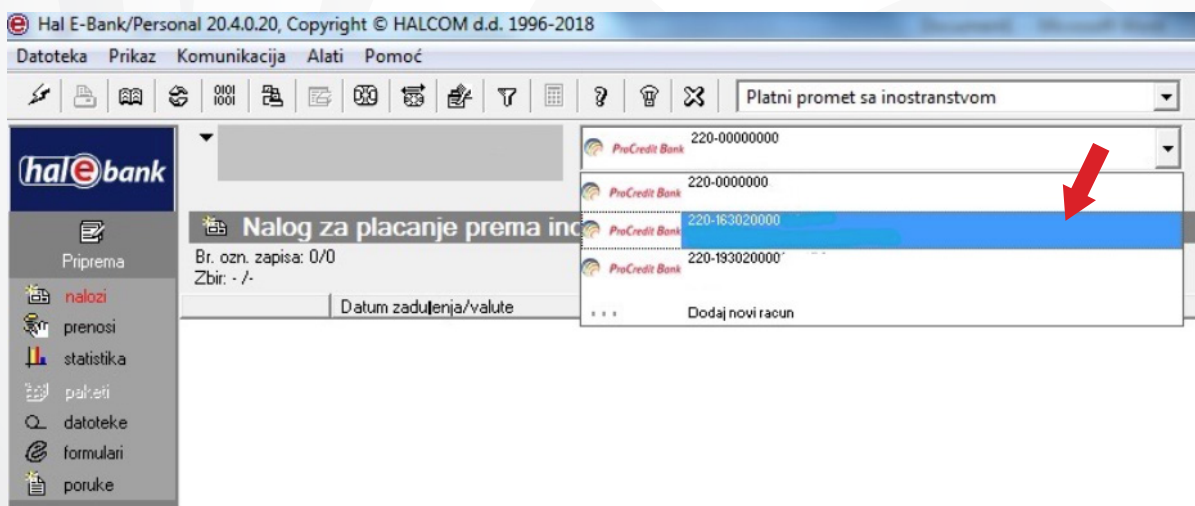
Hal E-Bank/Personal 20.4.0.20, Copyright © HALCOM d.d. 1996-2018

Datoteka Prikaz Komunikacija Alati Pomoć

Platni promet sa inostranstvom

hal e bank

Priprema

nalozi
prenosi
statistika
paketi
datoteke
formulari
poruke

ProCredit Bank 220-00000000

ProCredit Bank 220-0000000
ProCredit Bank 220-163020000
ProCredit Bank 220-193020000
... Dodaj novi racun

Nalog za placanje prema ino

Br. ozn. zapisa: 0/0
Zbir: - /-

Datum zaduženja/valute